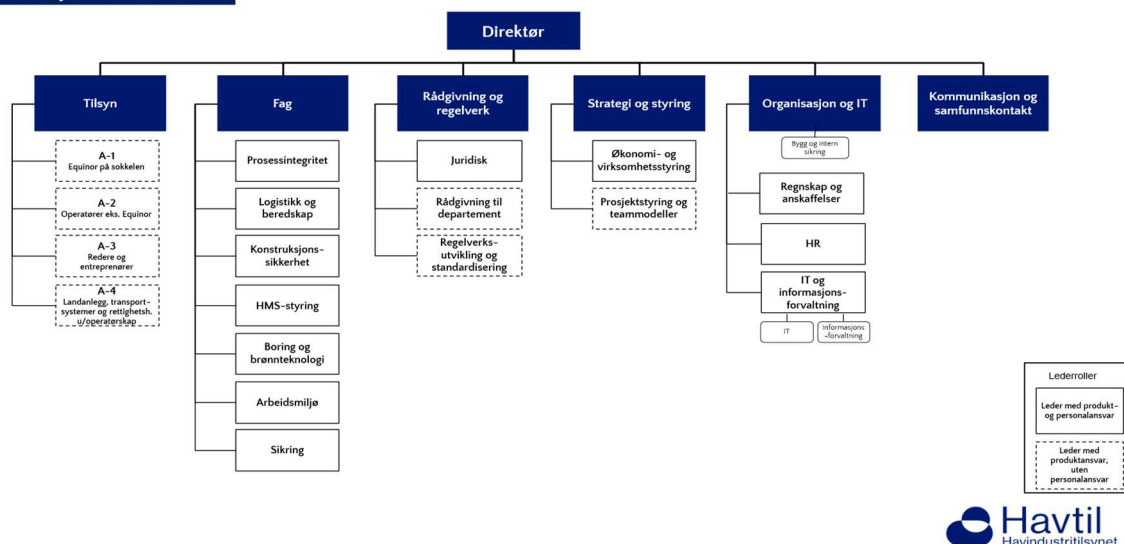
Direktør

Tilsyn

A-1
Equinor på sokkelen

A-2
Operatører eks. Equinor

A-3
Redere og entreprenører

A-4
Landanlegg, transportsystemer og rettighetsh. u/operatørskap

Fag

Prosessintegritet

Logistikk og beredskap

Konstruksjonssikkerhet

HMS-styring

Boring og brønnteknologi

Arbeidsmiljø

Sikring

Rådgivning og regelverk

Juridisk

Rådgivning til departement

Regelverksutvikling og standardisering

Strategi og styring

Økonomi- og virksomhetsstyring

Prosjektstyring og teammodeller

Organisasjon og IT

Bygg og intern sikring

Regnskap og anskaffelser

HR

IT og informasjonsforvaltning

IT

Informasjons-forvaltning

Kommunikasjon og samfunnskontakt

Lederroller

Leder med produkt- og personalansvar

Leder med produktansvar, uten personalansvar

Havtil
Havindustritilsynet